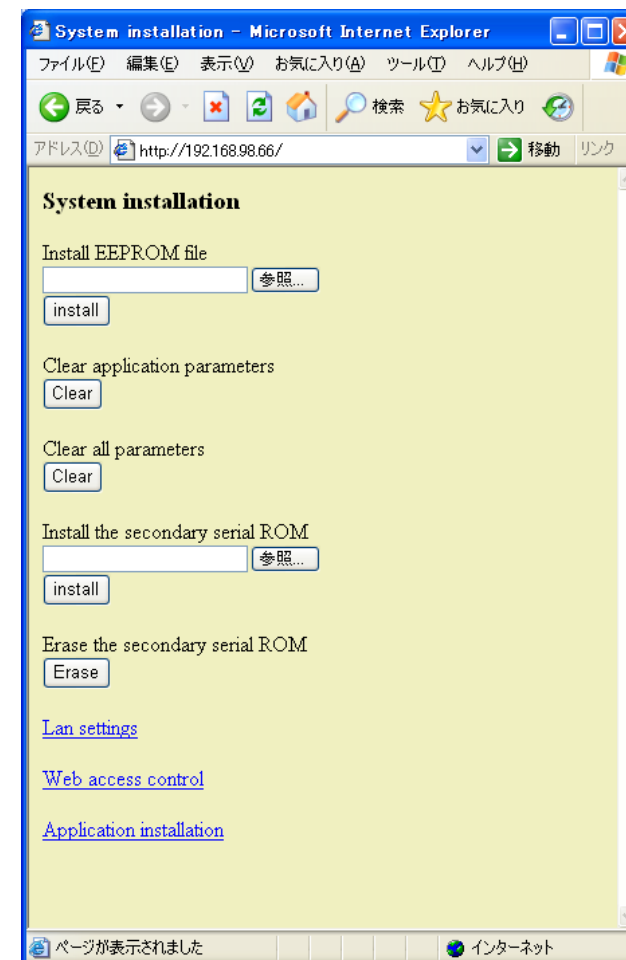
System installation - Microsoft Internet Explorer

ファイル(F) 編集(E) 表示(V) お気に入り(A) ツール(T) ヘルプ(H)

戻る 検索 お気に入り

アドレス(D) http://192.168.98.66/ 移動 リンク

System installation

Install EEPROM file
参照...
install

Clear application parameters
Clear

Clear all parameters
Clear

Install the secondary serial ROM
参照...
install

Erase the secondary serial ROM
Erase

Lan settings

Web access control

Application installation

ページが表示されました インターネット